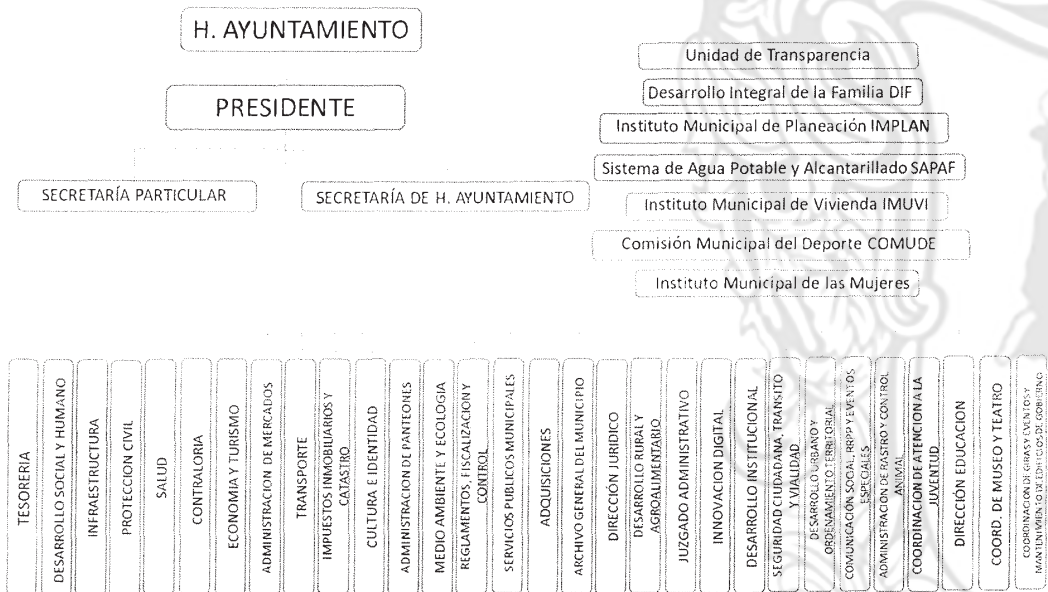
H. AYUNTAMIENTO

PRESIDENTE

SECRETARÍA PARTICULAR

SECRETARÍA DE H. AYUNTAMIENTO

Unidad de Transparencia

Desarrollo Integral de la Familia DIF

Instituto Municipal de Planeación IMPLAN

Sistema de Agua Potable y Alcantarillado SAPAF

Instituto Municipal de Vivienda IMUVI

Comisión Municipal del Deporte COMUDE

Instituto Municipal de las Mujeres

TESORERIA

DESARROLLO SOCIAL Y HUMANO

INFRAESTRUCTURA

PROTECCION CIVIL

SALUD

CONTRALORIA

ECONOMIA Y TURISMO

ADMINISTRACION DE MERCADOS

TRANSPORTE

IMPUESTOS INMOBILIARIOS Y CATASTRO

CULTURA E IDENTIDAD

ADMINISTRACION DE PANTEONES

MEDIO AMBIENTE Y ECOLOGIA

REGLAMENTOS, FISCALIZACION Y CONTROL

SERVICIOS PUBLICOS MUNICIPALES

ADQUISICIONES

ARCHIVO GENERAL DEL MUNICIPIO

DIRECCIÓN JURIDICO

DESARROLLO RURAL Y AGROALIMENTARIO

JUZGADO ADMINISTRATIVO

INNOVACION DIGITAL

DESARROLLO INSTITUCIONAL

SEGURIDAD CIUDADANA, TRANSITO Y VIALIDAD

DESARROLLO URBANO Y ORDENAMIENTO TERRITORIAL

COMUNICACIÓN SOCIAL, RRPP Y EVENTOS ESPECIALES

ADMINISTRACION DE RASTRO Y CONTROL ANIMAL

COORDINACION DE ATENCION A LA JUVENTUD

DIRECCIÓN EDUCACION

COORD. DE MUSEO Y TEATRO

COORDINACION DE GIRAS Y EVENTOS Y MANTENIMIENTO DE EDIFICIOS DE GOBIERNO